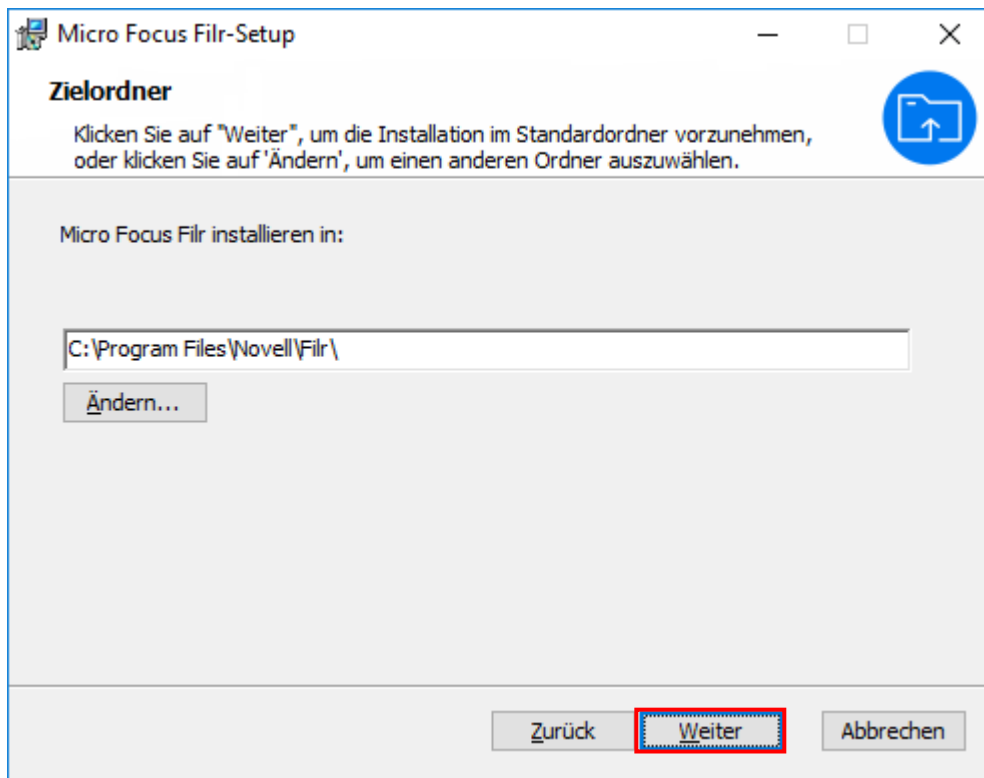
Micro Focus Filr-Setup

Zielordner

Klicken Sie auf "Weiter", um die Installation im Standardordner vorzunehmen, oder klicken Sie auf 'Ändern', um einen anderen Ordner auszuwählen.

Micro Focus Filr installieren in:

C:\Program Files\Novell\Filr\

Ändern...

Zurück

Weiter

Abbrechen